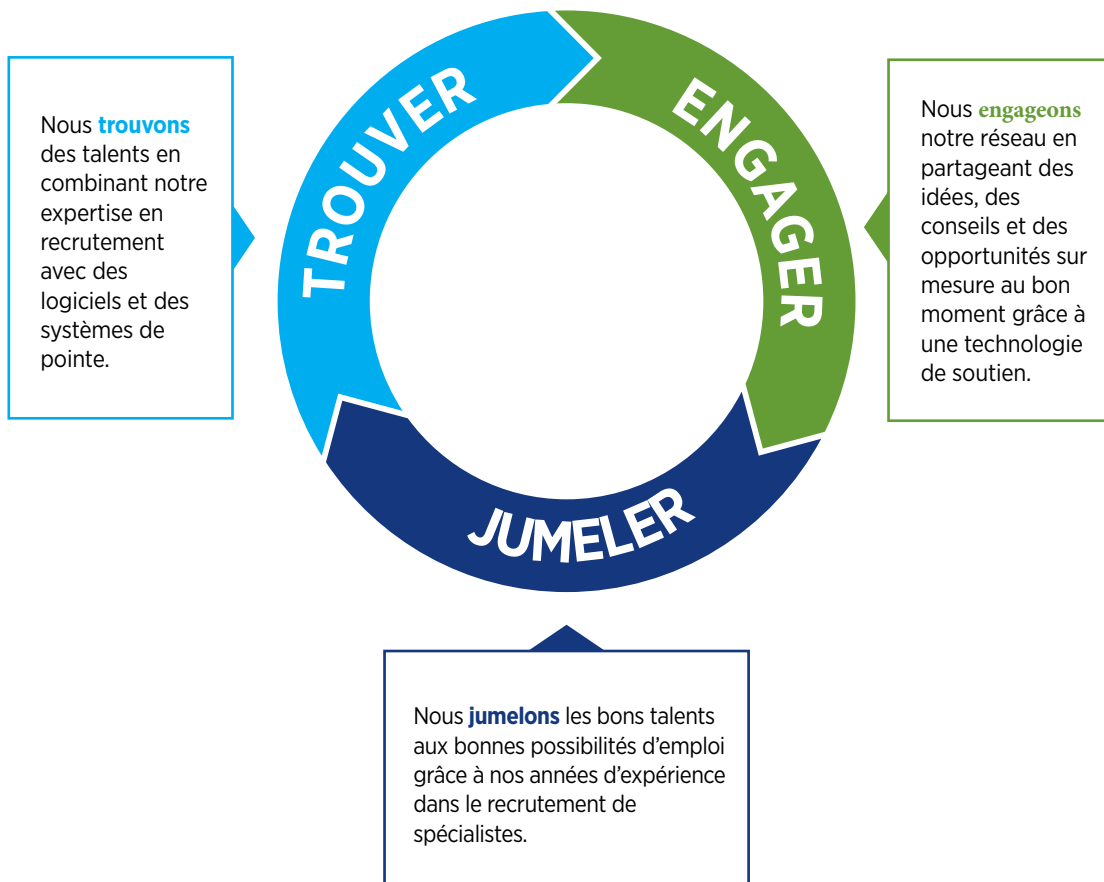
Nous **trouvons** des talents en combinant notre expertise en recrutement avec des logiciels et des systèmes de pointe.

TROUVER

ENGAGER

Nous **engageons** notre réseau en partageant des idées, des conseils et des opportunités sur mesure au bon moment grâce à une technologie de soutien.

JUMELER

Nous **jumelons** les bons talents aux bonnes possibilités d'emploi grâce à nos années d'expérience dans le recrutement de spécialistes.